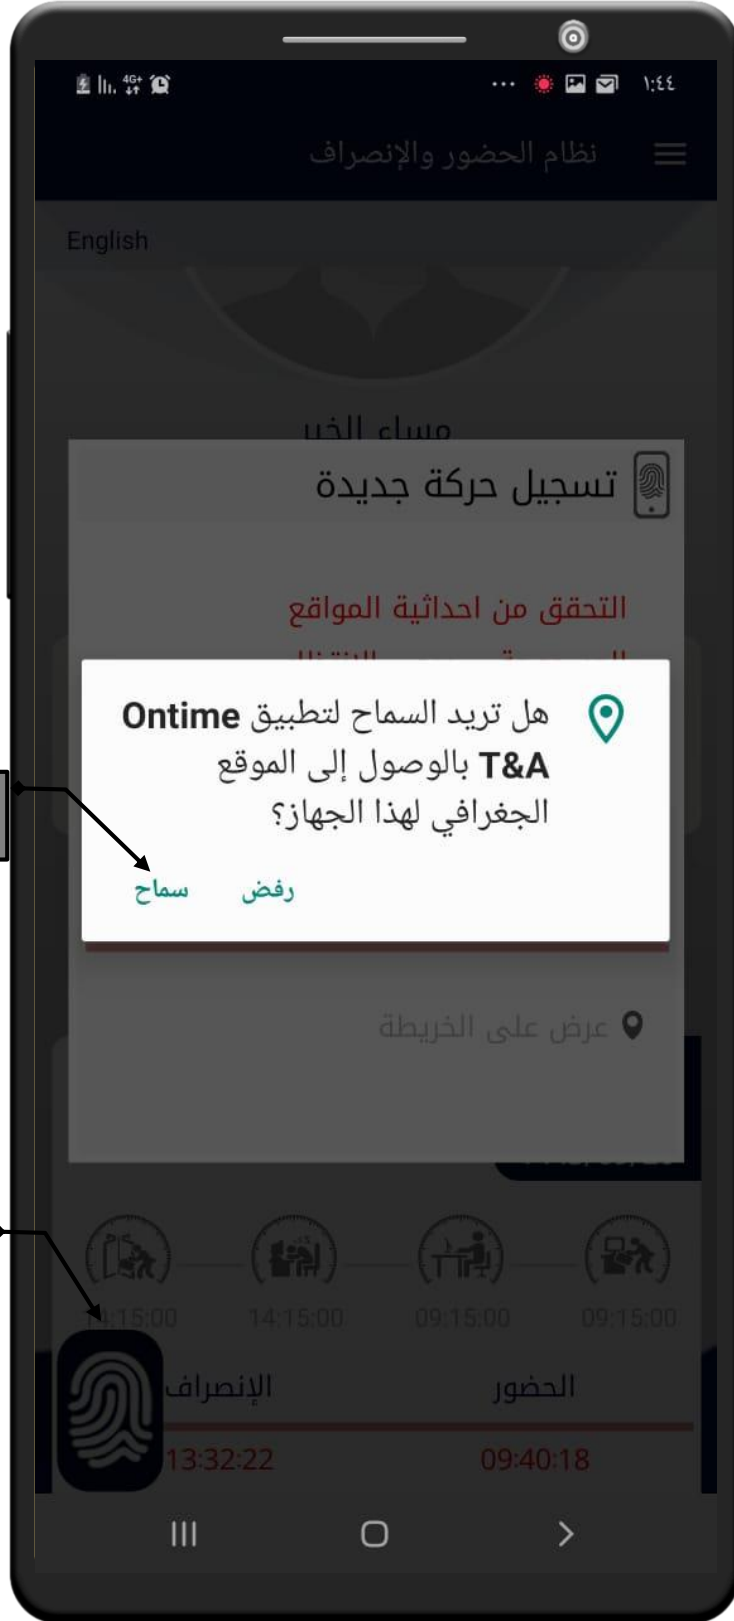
١:٤٤

نظام الحضور والإنصراف

English

مساء الخير

تسجيل حركة جديدة

التحقق من احداثية المواقع

هل تريد السماح لتطبيق Ontime T&A بالوصول إلى الموقع الجغرافي لهذا الجهاز؟

رفض سماح

عرض على الخريطة

14:15:00 14:15:00 09:15:00 09:15:00

الإنصراف الحضور

13:32:22 09:40:18